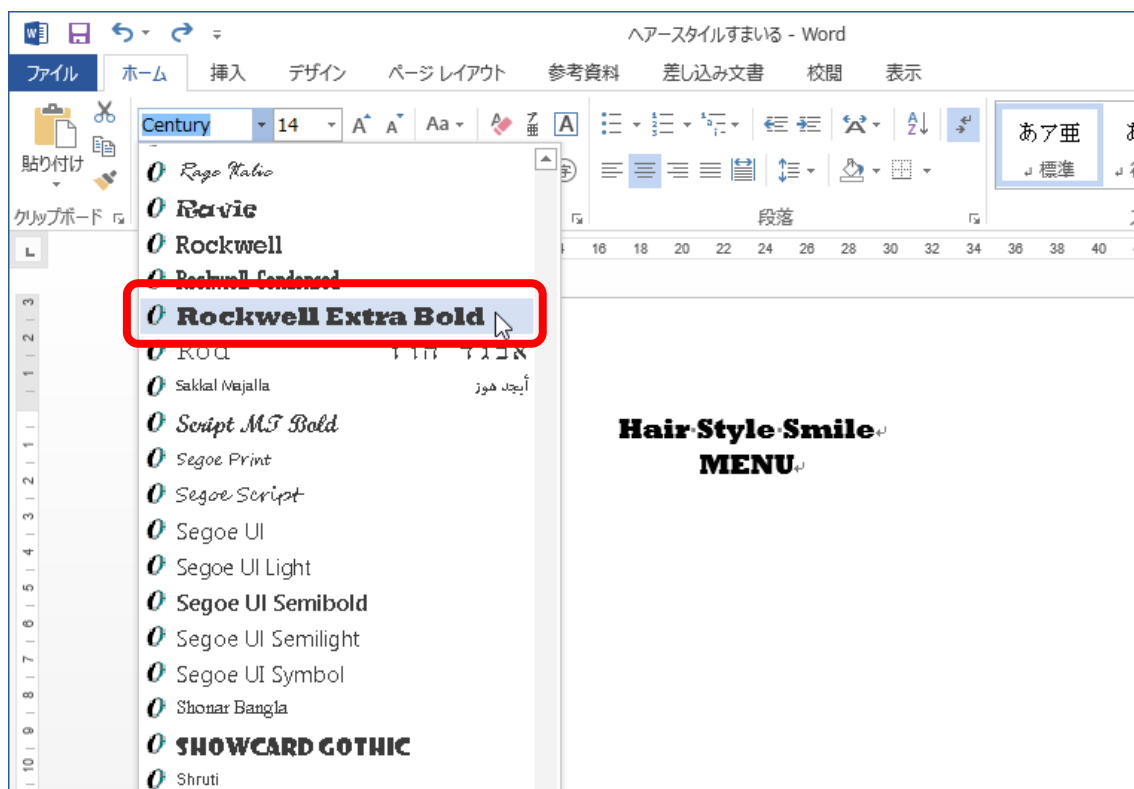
ヘアースタイルすまいる - Word

ファイル ホーム 挿入 デザイン ページ レイアウト 参考資料 差し込み文書 校閲 表示

貼り付け
クリップボード

Century 14

段落

あア亜
標準

Rage Italic
Ravie
Rockwell
Rockwell Condensed
Rockwell Extra Bold
Rod אבגד הוז
Sakkal Majalla أبجد هوز
Script MT Bold
Segoe Print
Segoe Script
Segoe UI
Segoe UI Light
Segoe UI Semibold
Segoe UI Semilight
Segoe UI Symbol
Shonar Bangla
SHOWCARD GOTHIC
Shruti

16 18 20 22 24 26 28 30 32 34 36 38 40

Hair Style Smile
MENU